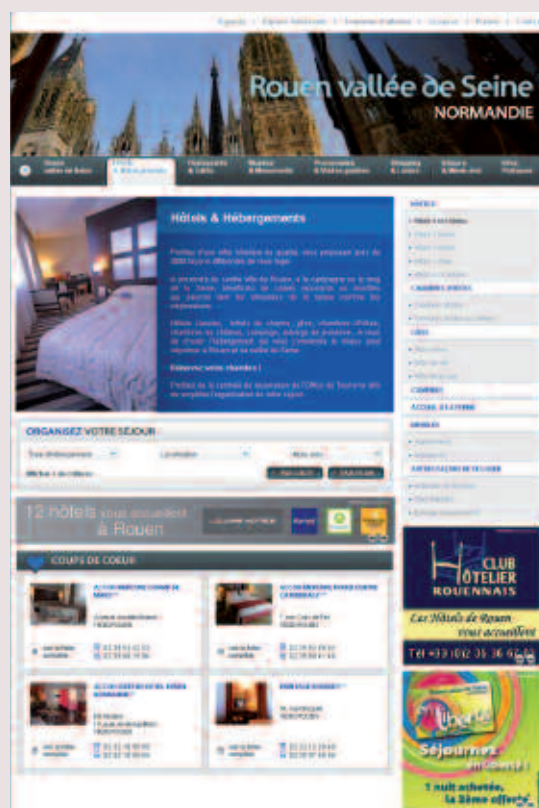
Rouen vallée de Seine
NORMANDIE

Hôtels & Hébergements

Réservez votre chambre !

ORGANISEZ VOTRE SÉJOUR

12 hôtels vous accueillent à Rouen

COUPS DE COEUR

HÔTELS

CLUB HÔTELIER ROUENNAIS
Les Hôtels de Rouen vous accueillent
Tél +33 (0)2 35 36 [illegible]

Séjournez
1 nuit achetée, la 2ème offerte
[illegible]